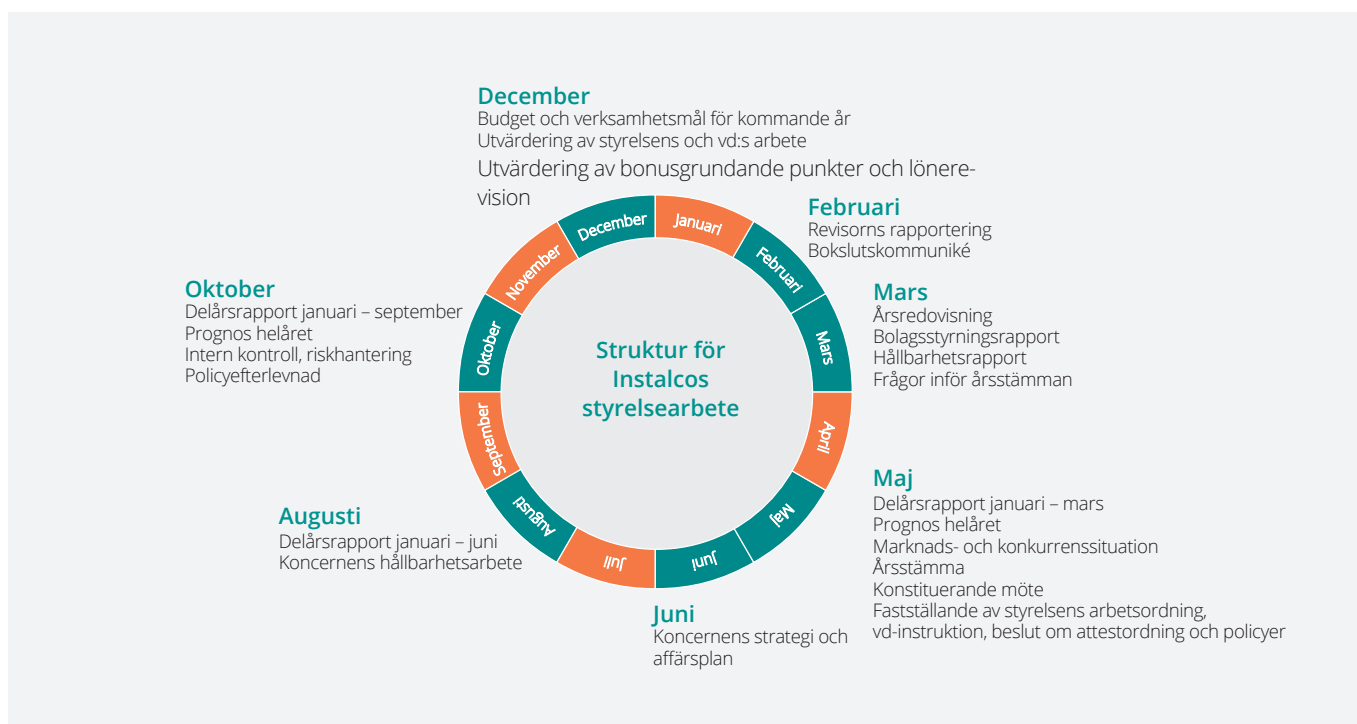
December
Budget och verksamhetsmål för kommande år
Utvärdering av styrelsens och vd:s arbete
Utvärdering av bonusgrundande punkter och lönerevision

Februari
Revisorns rapportering
Bokslutskommuniké

Mars
Årsredovisning
Bolagsstyrningsrapport
Hållbarhetsrapport
Frågor inför årsstämman

Maj
Delårsrapport januari – mars
Prognos helåret
Marknads- och konkurrenssituation
Årsstämma
Konstituerande möte
Fastställande av styrelsens arbetsordning, vd-instruktion, beslut om attestordning och policyer

Juni
Koncernens strategi och affärsplan

Augusti
Delårsrapport januari – juni
Koncernens hållbarhetsarbete

Oktober
Delårsrapport januari – september
Prognos helåret
Intern kontroll, riskhantering
Policyefterlevnad

December
Januari
Februari
Mars
April
Maj
Juni
Juli
Augusti
September
Oktober
November

Struktur för Instalcos styrelsearbete